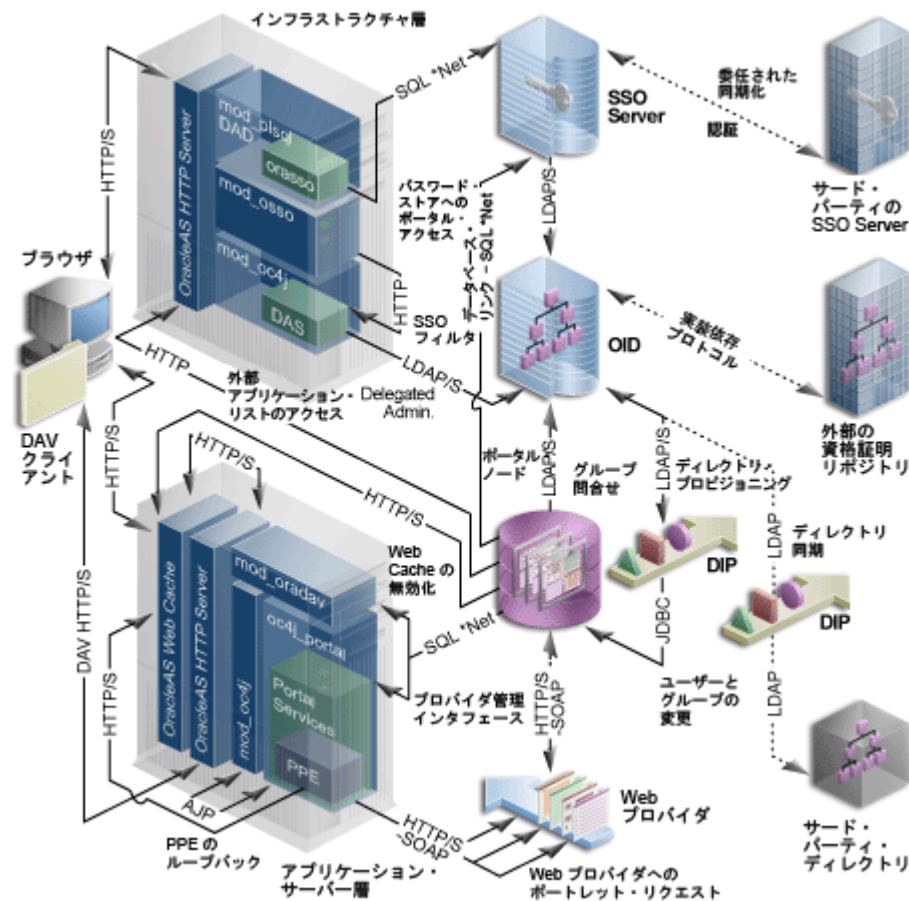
インフラストラクチャ層

OracleAS HTTP Server
mod_plsql
DAD
orasso
mod_osso
mod_oc4j
DAS

HTTP/S
SQL *Net
SSO Server
委任された
同期化
認証
サード・パーティのSSO Server

パスワード・ストアへのポータル・アクセス
データベース・リンク - SQL *Net
LDAP/S
HTTP
SSO フィルタ
LDAP/S
OID
実装依存プロトコル
外部の資格証明リポジトリ

ブラウザ
DAV クライアント
HTTP
外部アプリケーション・リストのアクセス
Delegated Admin.
HTTP/S
ポータル・ノード
LDAP/S
グループ問合せ
LDAP/S
ディレクトリ・プロビジョニング
LDAP
ディレクトリ同期
DIP
DIP

HTTP/S
HTTP/S
HTTP/S
OracleAS Web Cache
OracleAS HTTP Server
mod_oradav
mod_oc4j
oc4j_portal
Portal Services
PPE
Web Cache の無効化
SQL *Net
JDBC
プロバイダ管理インタフェース
ユーザーとグループの変更
DAV HTTP/S
HTTP/S
AJP
HTTP/S -SOAP
HTTP/S -SOAP
LDAP
Web プロバイダ
PPE のループバック
アプリケーション・サーバー層
Web プロバイダへのポートレット・リクエスト
サード・パーティ・ディレクトリ